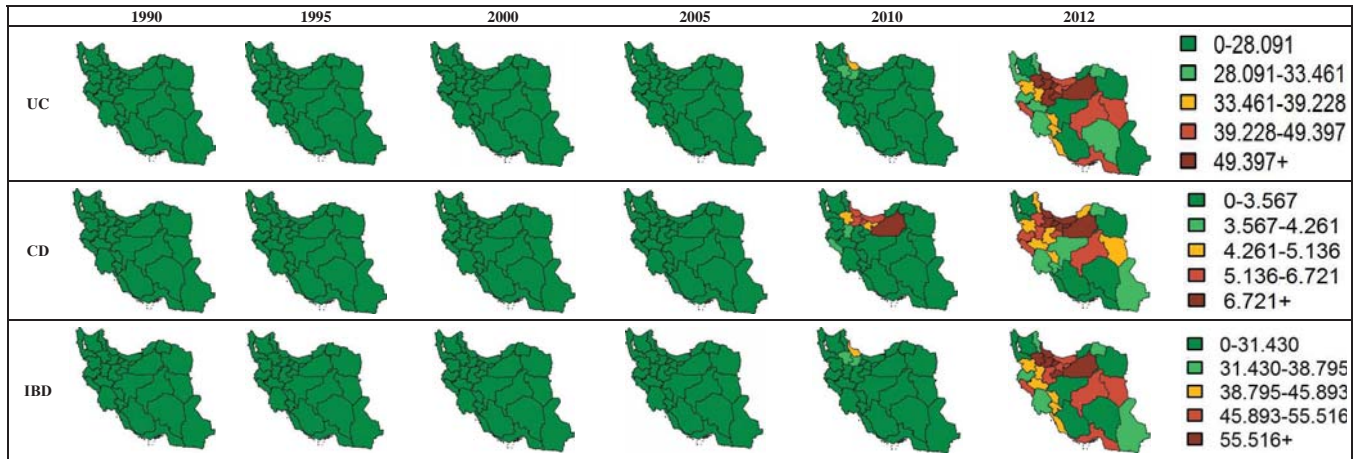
| | 1990 | 1995 | 2000 | 2005 | 2010 | 2012 | |
|---|---|---|---|---|---|---|---|
| UC | | | | | | | 0-28.091<br>28.091-33.461<br>33.461-39.228<br>39.228-49.397<br>49.397+ |
| CD | | | | | | | 0-3.567<br>3.567-4.261<br>4.261-5.136<br>5.136-6.721<br>6.721+ |
| IBD | | | | | | | 0-31.430<br>31.430-38.795<br>38.795-45.893<br>45.893-55.516<br>55.516+ |